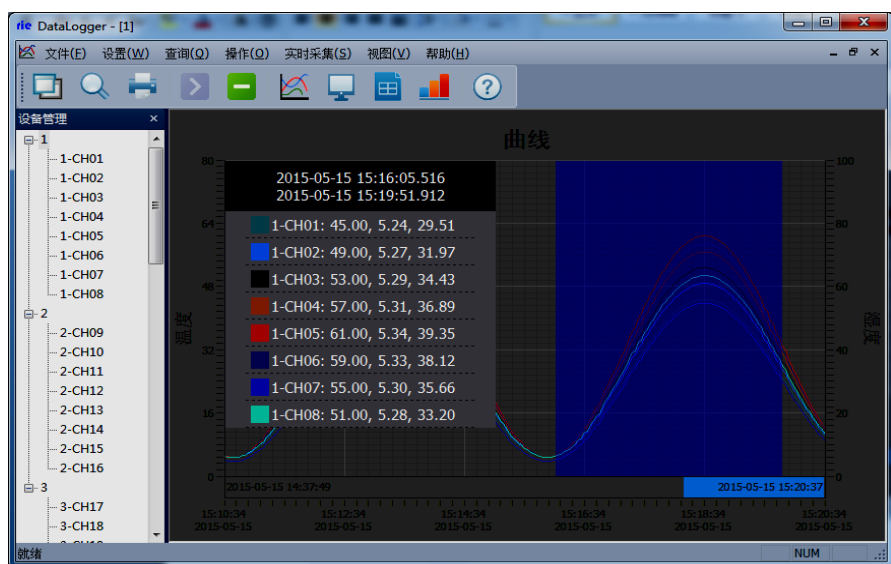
DataLogger - [1]

文件(F) 设置(W) 查询(Q) 操作(O) 实时采集(S) 视图(V) 帮助(H)

设备管理

1
1-CH01
1-CH02
1-CH03
1-CH04
1-CH05
1-CH06
1-CH07
1-CH08
2
2-CH09
2-CH10
2-CH11
2-CH12
2-CH13
2-CH14
2-CH15
2-CH16
3
3-CH17
3-CH18

曲线

2015-05-15 15:16:05.516
2015-05-15 15:19:51.912

1-CH01: 45.00, 5.24, 29.51
1-CH02: 49.00, 5.27, 31.97
1-CH03: 53.00, 5.29, 34.43
1-CH04: 57.00, 5.31, 36.89
1-CH05: 61.00, 5.34, 39.35
1-CH06: 59.00, 5.33, 38.12
1-CH07: 55.00, 5.30, 35.66
1-CH08: 51.00, 5.28, 33.20

温度

湿度

80
64
48
32
16
0

100
80
60
40
20
0

2015-05-15 14:37:49
2015-05-15 15:20:37

15:10:34 2015-05-15
15:12:34 2015-05-15
15:14:34 2015-05-15
15:16:34 2015-05-15
15:18:34 2015-05-15
15:20:34 2015-05-15

就绪
NUM